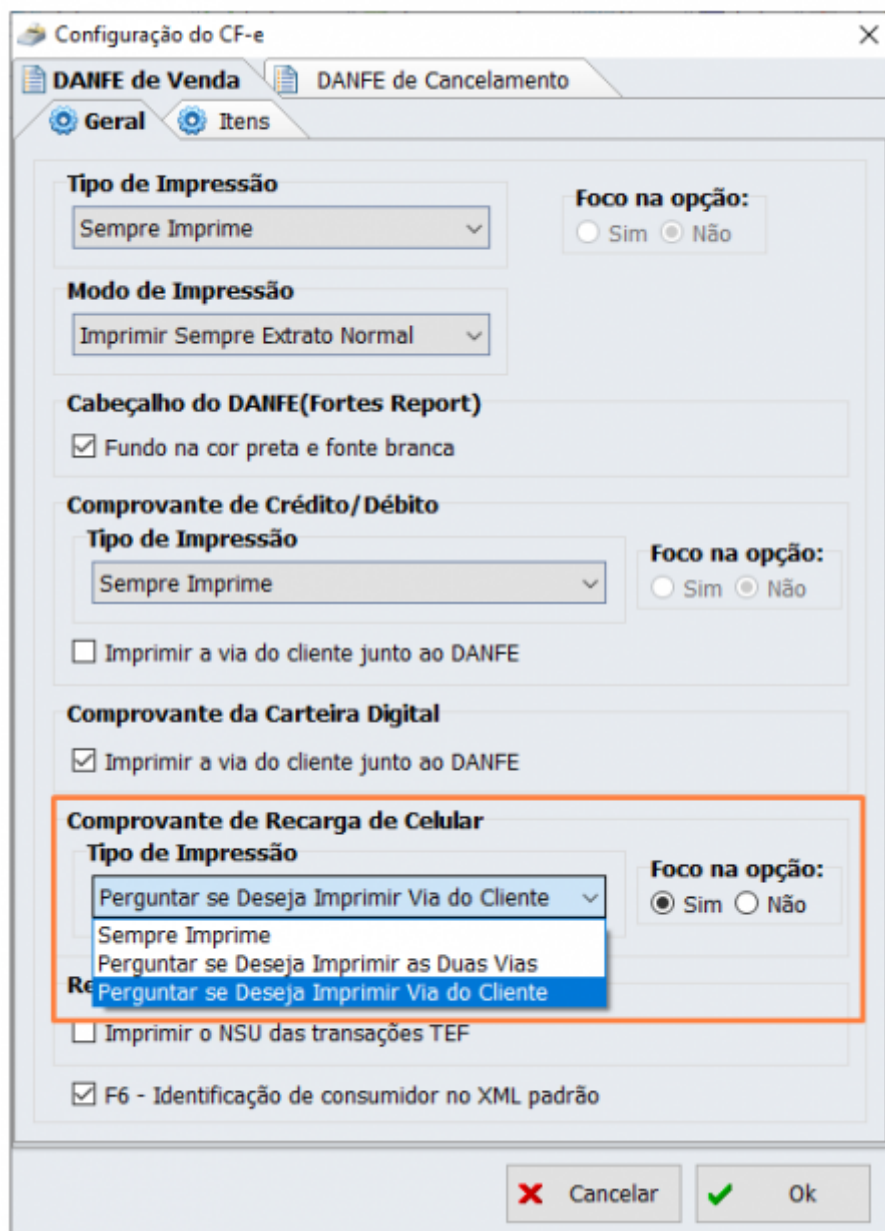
Configuração do CF-e
×
DANFE de Venda
DANFE de Cancelamento
Geral
Itens

Tipo de Impressão
Sempre Imprime
Foco na opção:
Sim
Não

Modo de Impressão
Imprimir Sempre Extrato Normal

Cabeçalho do DANFE(Fortes Report)
Fundo na cor preta e fonte branca

Comprovante de Crédito/Débito
Tipo de Impressão
Sempre Imprime
Foco na opção:
Sim
Não
Imprimir a via do cliente junto ao DANFE

Comprovante da Carteira Digital
Imprimir a via do cliente junto ao DANFE

Comprovante de Recarga de Celular
Tipo de Impressão
Perguntar se Deseja Imprimir Via do Cliente
Foco na opção:
Sim
Não
Sempre Imprime
Perguntar se Deseja Imprimir as Duas Vias
Perguntar se Deseja Imprimir Via do Cliente

Re
Imprimir o NSU das transações TEF

F6 - Identificação de consumidor no XML padrão

Cancelar
Ok